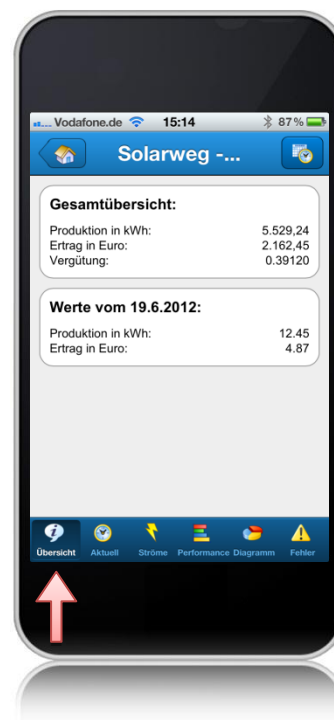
Vodafone.de 15:14 87 %

Solarweg -...

Gesamtübersicht:

| | |
|---|---|
| Produktion in kWh: | 5.529,24 |
| Ertrag in Euro: | 2.162,45 |
| Vergütung: | 0.39120 |

Werte vom 19.6.2012:

| | |
|---|---|
| Produktion in kWh: | 12.45 |
| Ertrag in Euro: | 4.87 |

Übersicht Aktuell Ströme Performance Diagramm Fehler